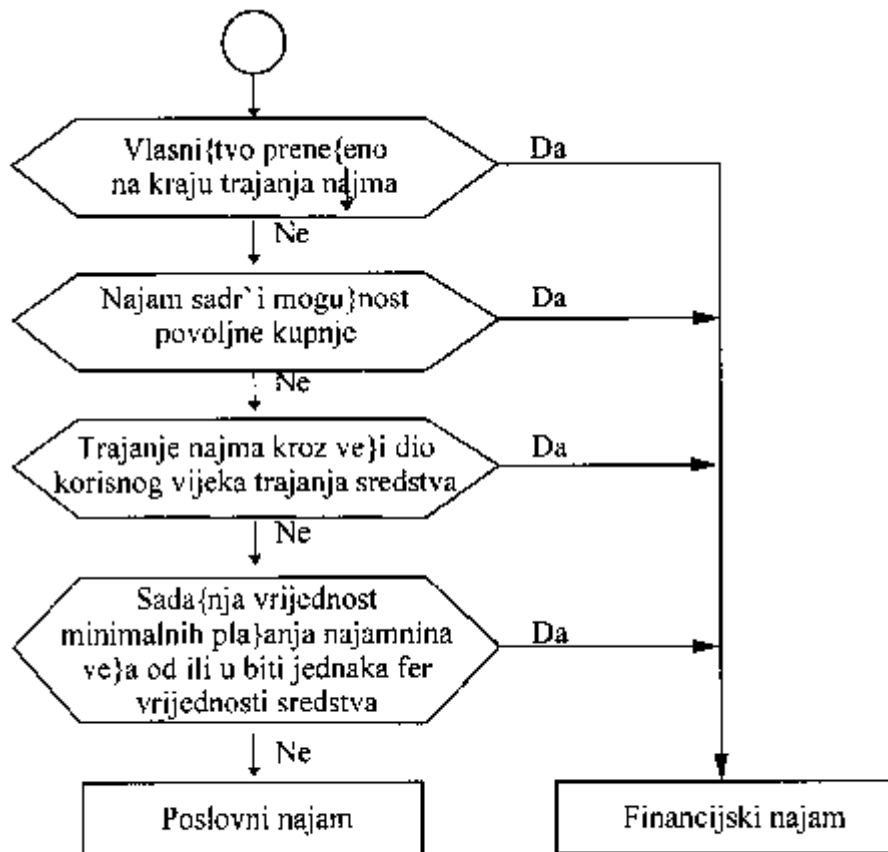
Vlasni{tvo prene{eno na kraju trajanja najma

Da

Ne

Najam sadr`i mogu}nost povoljne kupnje

Da

Ne

Trajanje najma kroz ve}i dio korisnog vijeka trajanja sredstva

Da

Ne

Sada{nja vrijednost minimalnih pla}anja najamnina ve}a od ili u biti jednaka fer vrijednosti sredstva

Da

Ne

Poslovni najam

Financijski najam